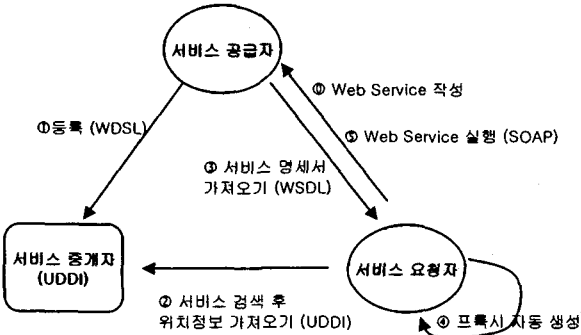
서비스 공급자

⓪ Web Service 작성

①등록 (WDSL)

⑤ Web Service 실행 (SOAP)

③ 서비스 명세서 가져오기 (WSDL)

서비스 중개자 (UDDI)

서비스 요청자

② 서비스 검색 후 위치정보 가져오기 (UDDI)

④ 프록시 자동 생성